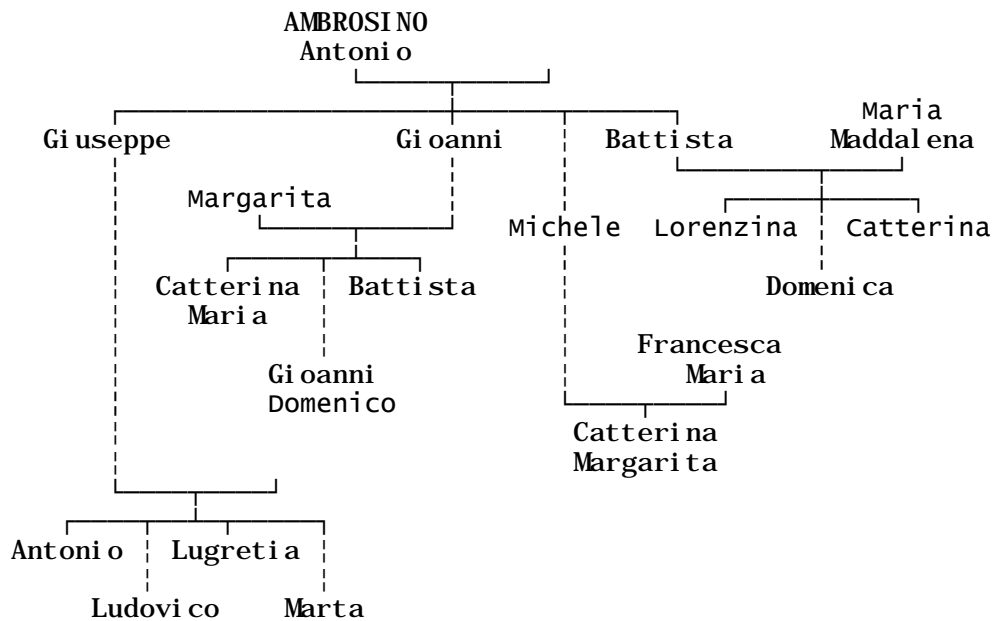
AMBROSINO
Antonio

Giuseppe
Gioanni
Battista
Maria Maddalena

Margarita
Michele
Lorenzina
Catterina

Catterina Maria
Battista
Domenica

Gioanni Domenico
Francesca Maria

Catterina Margarita

Antonio
Lugretia
Ludovico
Marta